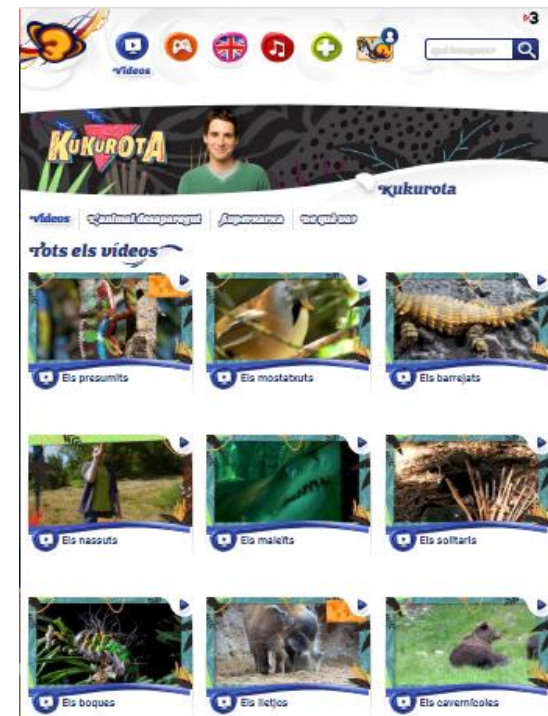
3

Vídeos

què busques

KUKUROTA

Kukurota

Vídeos | L'animal desaparegut | Superaraña | De què vas

Tots els vídeos

Els presumits

Els mostatxuts

Els barrejats

Els nassuts

Els maleïts

Els solitaris

Els boques

Els lletjos

Els cavernícoles